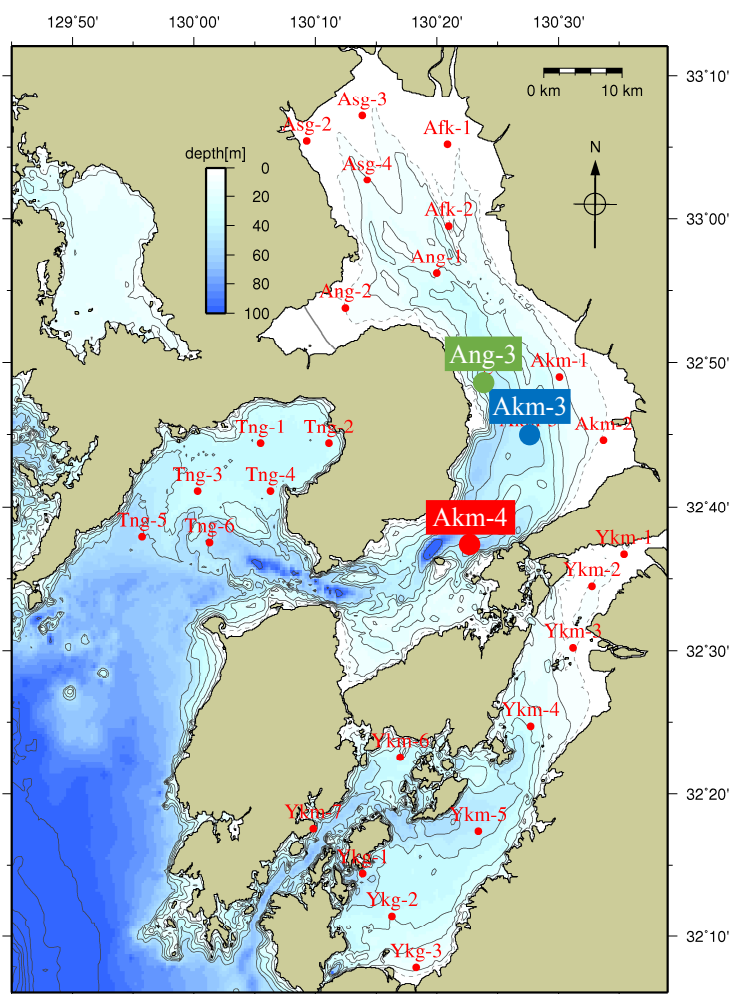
129°50' 130°00' 130°10' 130°20' 130°30'

33°10'
33°00'
32°50'
32°40'
32°30'
32°20'
32°10'

0 km 10 km

N

depth[m]
0
20
40
60
80
100

Asg-3
Asg-2
Afk-1
Asg-4
Afk-2
Ang-1
Ang-2
Ang-3
Akm-1
Akm-3
Akm-2
Tng-1
Tng-2
Tng-3
Tng-4
Tng-5
Tng-6
Akm-4
Ykm-1
Ykm-2
Ykm-3
Ykm-4
Ykm-6
Ykm-7
Ykm-5
Ykg-1
Ykg-2
Ykg-3